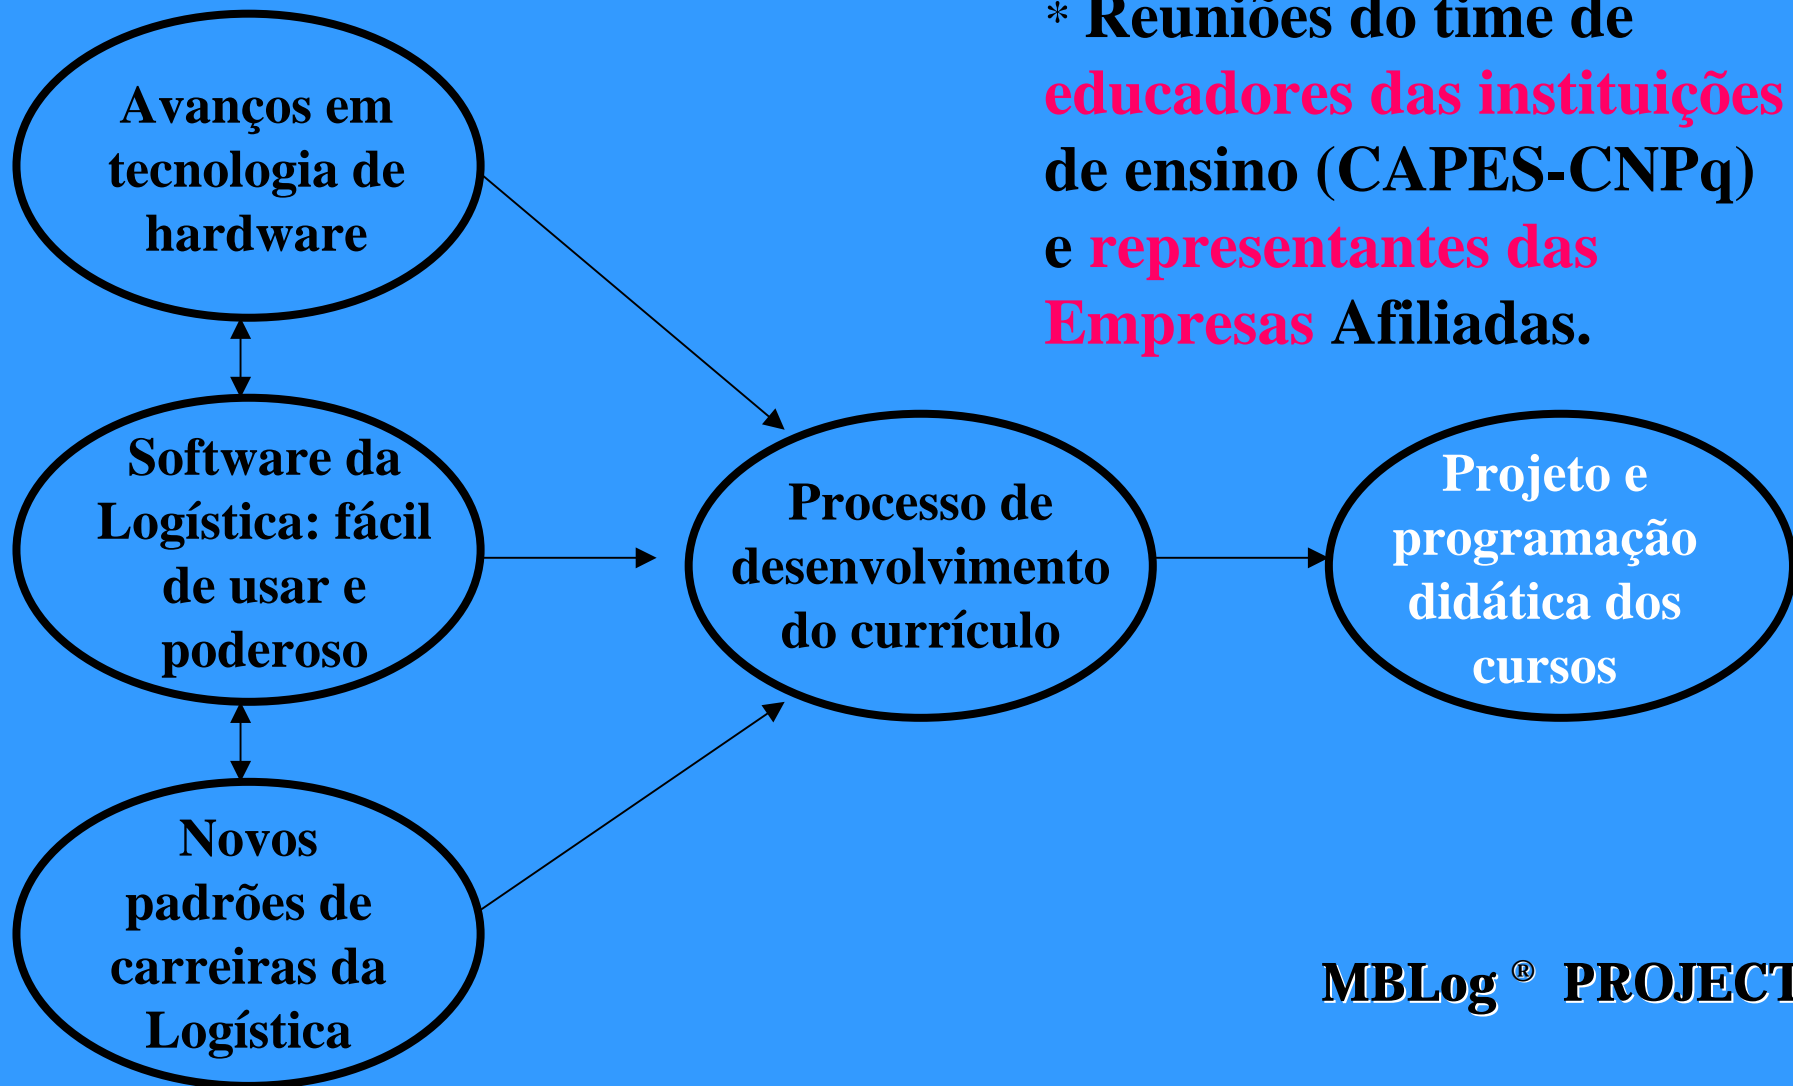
* Reuniões do time de educadores das instituições de ensino (CAPES-CNPq) e representantes das Empresas Afiliadas.

Avanços em tecnologia de hardware

Software da Logística: fácil de usar e poderoso

Novos padrões de carreiras da Logística

Processo de desenvolvimento do currículo

Projeto e programação didática dos cursos

MBLog ® PROJECT